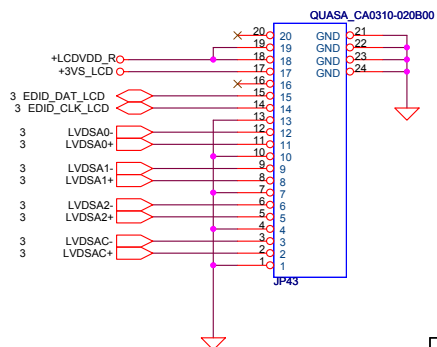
QUASA_CA0310-020B00

+LCDVDD_R
+3VS_LCD
3 EDID_DAT_LCD
3 EDID_CLK_LCD
3 LVDSA0-
3 LVDSA0+
3 LVDSA1-
3 LVDSA1+
3 LVDSA2-
3 LVDSA2+
3 LVDSAC-
3 LVDSAC+

20 20
19 19
18 18
17 17
16 16
15 15
14 14
13 13
12 12
11 11
10 10
9 9
8 8
7 7
6 6
5 5
4 4
3 3
2 2
1 1

GND 21
GND 22
GND 23
GND 24

JP43